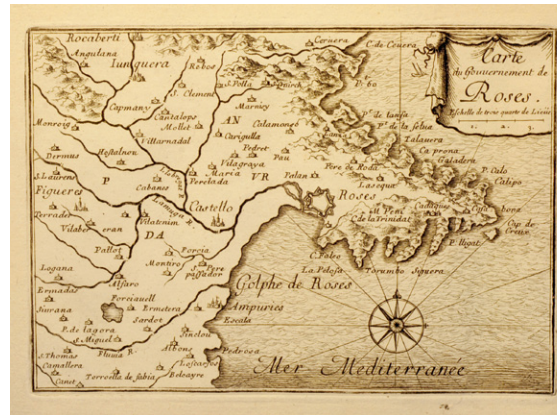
Carte du Gouvernement de Roses.
Eschelle de trois quarts de Lieües

Rocaberti
Angulana
Iunquera
Cervera
C. de Cervera
Rabos
S. Clemente
Capmany
S. Pella
Quirch
P. 60
Cantalops
Mollet
Marnicy
Villarnadal
AN
Colamones
P. de Lanza
P. de la selua
Talanera
Monroig
Hostalnou
Garigulla
Pedret
Dermus
Vilagraya
Pau
Galadera
P. Calo
Calipo
P
Cabanes
Maria
VR
Pelan
Pere de Roda
S. Laurens
Perelada
Figueres
Castello
Roses
Lasequa
Terrades
Vilabertran
Cadaques
S. Peri de la Trinidad
DA
Villanova
Vilatenim
Pallot
Porcia
Cap de Creus
P. Begot
Logana
Montiro
S. Pere pescador
C. Polo
La Pelosa
Torumbo
Sequera
Armades
Alfaro
Golphe de Roses
Siurana
Forciauell
Ermetera
Ampuries
P. de la gora
S. Miguel
Sardot
Escala
S. Thomas
Camallera
Fluuia R.
Albons
Sinclou
Canet
Terroella de Jabia
Belcayre
Pedroea
Mer Mediterranée